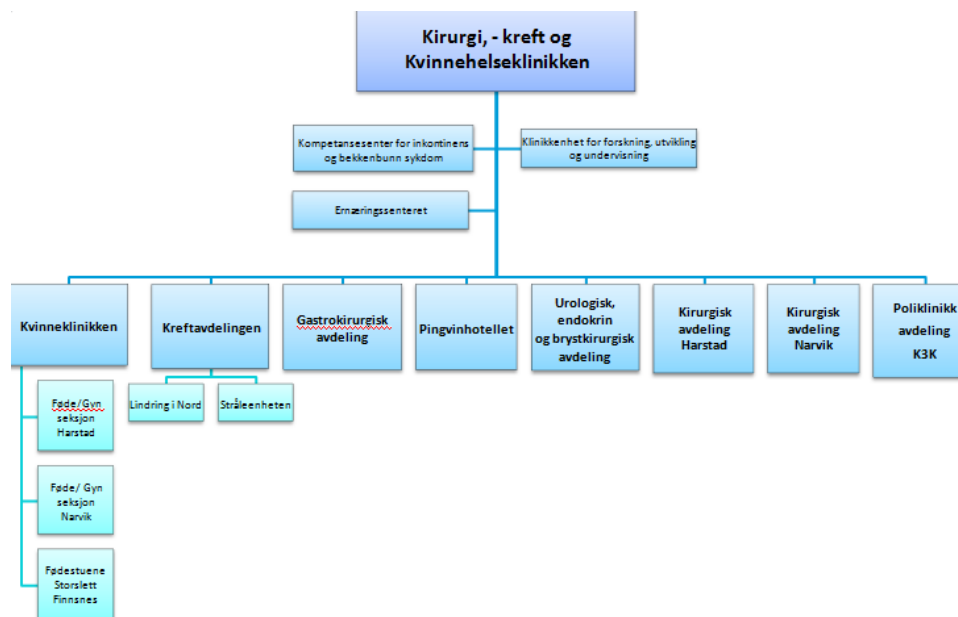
Kirurgi, - kreft og Kvinnehelseklinikken

Kompetansesenter for inkontinens og bekkenbunn sykdom

Klinikkenhet for forskning, utvikling og undervisning

Ernæringssenteret

Kvinneklinikken

Føde/Gyn seksjon Harstad

Føde/ Gyn seksjon Narvik

Fødestuene Storslett Finnsnes

Kreftavdelingen

Lindring i Nord

Stråleenheten

Gastrokirurgisk avdeling

Pingvinhotellet

Urologisk, endokrin og brystkirurgisk avdeling

Kirurgisk avdeling Harstad

Kirurgisk avdeling Narvik

Poliklinikk avdeling K3K